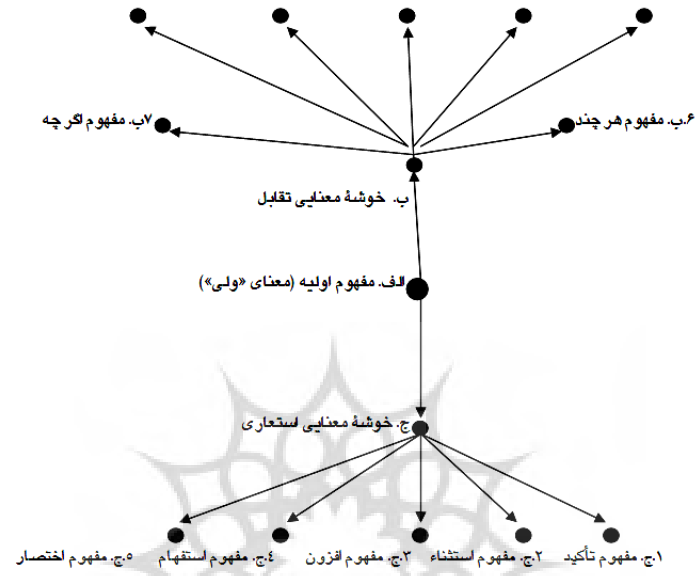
۶.ب. مفهوم هر چند

۷ب. مفهوم اگر چه

ب. خوشهٔ معنایی تقابل

الف. مفهوم اولیه (معنای «ولی»)

ج. خوشهٔ معنایی استعاری

۱.ج. مفهوم تأکید

۲.ج. مفهوم استثناء

۳.ج. مفهوم افزون

۴.ج. مفهوم استفهام

۵.ج. مفهوم اختصار